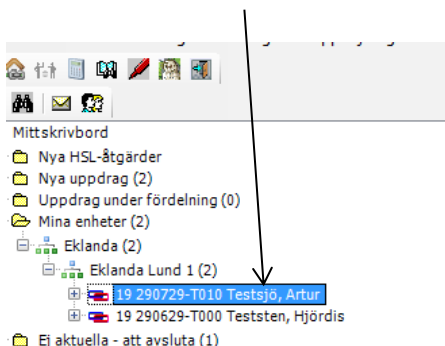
Mittskrivbord
Nya HSL-åtgärder
Nya uppdrag (2)
Uppdrag under fördelning (0)
Mina enheter (2)
Eklanda (2)
Eklanda Lund 1 (2)
19 290729-T010 Testsjö, Artur
19 290629-T000 Teststen, Hjördis
Ej aktuella - att avsluta (1)